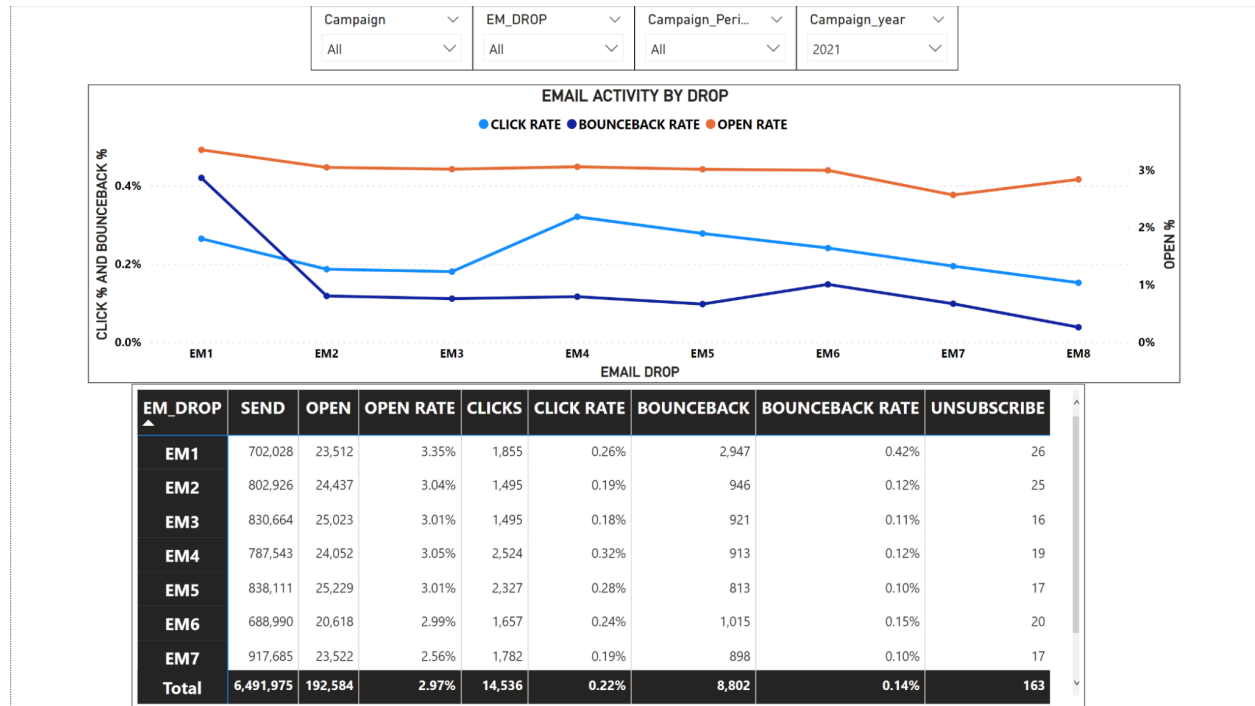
Campaign
All
EM_DROP
All
Campaign_Peri...
All
Campaign_year
2021

EMAIL ACTIVITY BY DROP
CLICK RATE BOUNCEBACK RATE OPEN RATE

CLICK % AND BOUNCEBACK %
0.4%
0.2%
0.0%
OPEN %
3%
2%
1%
0%
EM1 EM2 EM3 EM4 EM5 EM6 EM7 EM8
EMAIL DROP

| EM_DROP | SEND | OPEN | OPEN RATE | CLICKS | CLICK RATE | BOUNCEBACK | BOUNCEBACK RATE | UNSUBSCRIBE |
|---|---|---|---|---|---|---|---|---|
| EM1 | 702,028 | 23,512 | 3.35% | 1,855 | 0.26% | 2,947 | 0.42% | 26 |
| EM2 | 802,926 | 24,437 | 3.04% | 1,495 | 0.19% | 946 | 0.12% | 25 |
| EM3 | 830,664 | 25,023 | 3.01% | 1,495 | 0.18% | 921 | 0.11% | 16 |
| EM4 | 787,543 | 24,052 | 3.05% | 2,524 | 0.32% | 913 | 0.12% | 19 |
| EM5 | 838,111 | 25,229 | 3.01% | 2,327 | 0.28% | 813 | 0.10% | 17 |
| EM6 | 688,990 | 20,618 | 2.99% | 1,657 | 0.24% | 1,015 | 0.15% | 20 |
| EM7 | 917,685 | 23,522 | 2.56% | 1,782 | 0.19% | 898 | 0.10% | 17 |
| Total | 6,491,975 | 192,584 | 2.97% | 14,536 | 0.22% | 8,802 | 0.14% | 163 |